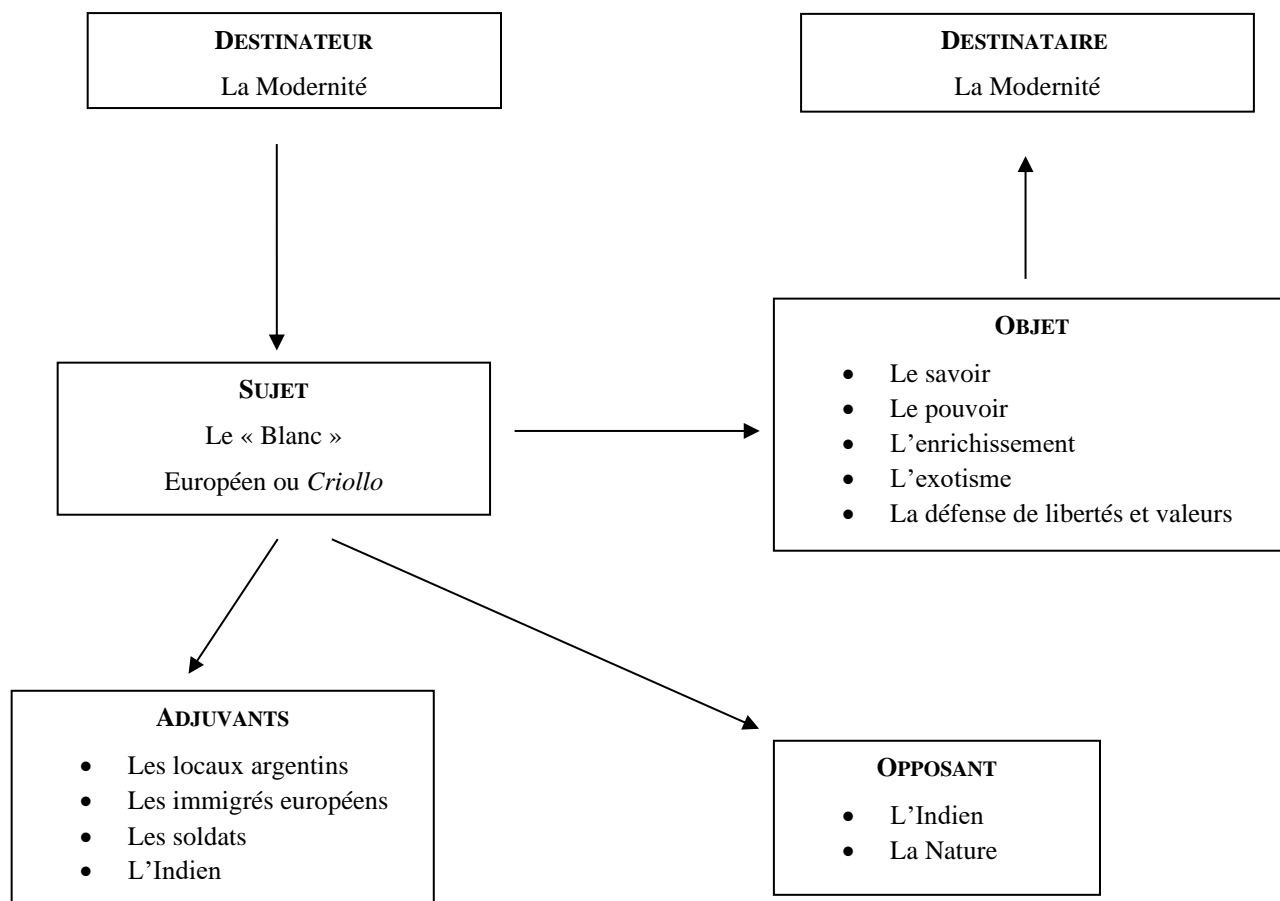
DESTINATEUR
La Modernité

DESTINATAIRE
La Modernité

SUJET
Le « Blanc »
Européen ou *Criollo*

OBJET
- Le savoir
- Le pouvoir
- L'enrichissement
- L'exotisme
- La défense de libertés et valeurs

ADJUVANTS
- Les locaux argentins
- Les immigrés européens
- Les soldats
- L'Indien

OPPOSANT
- L'Indien
- La Nature